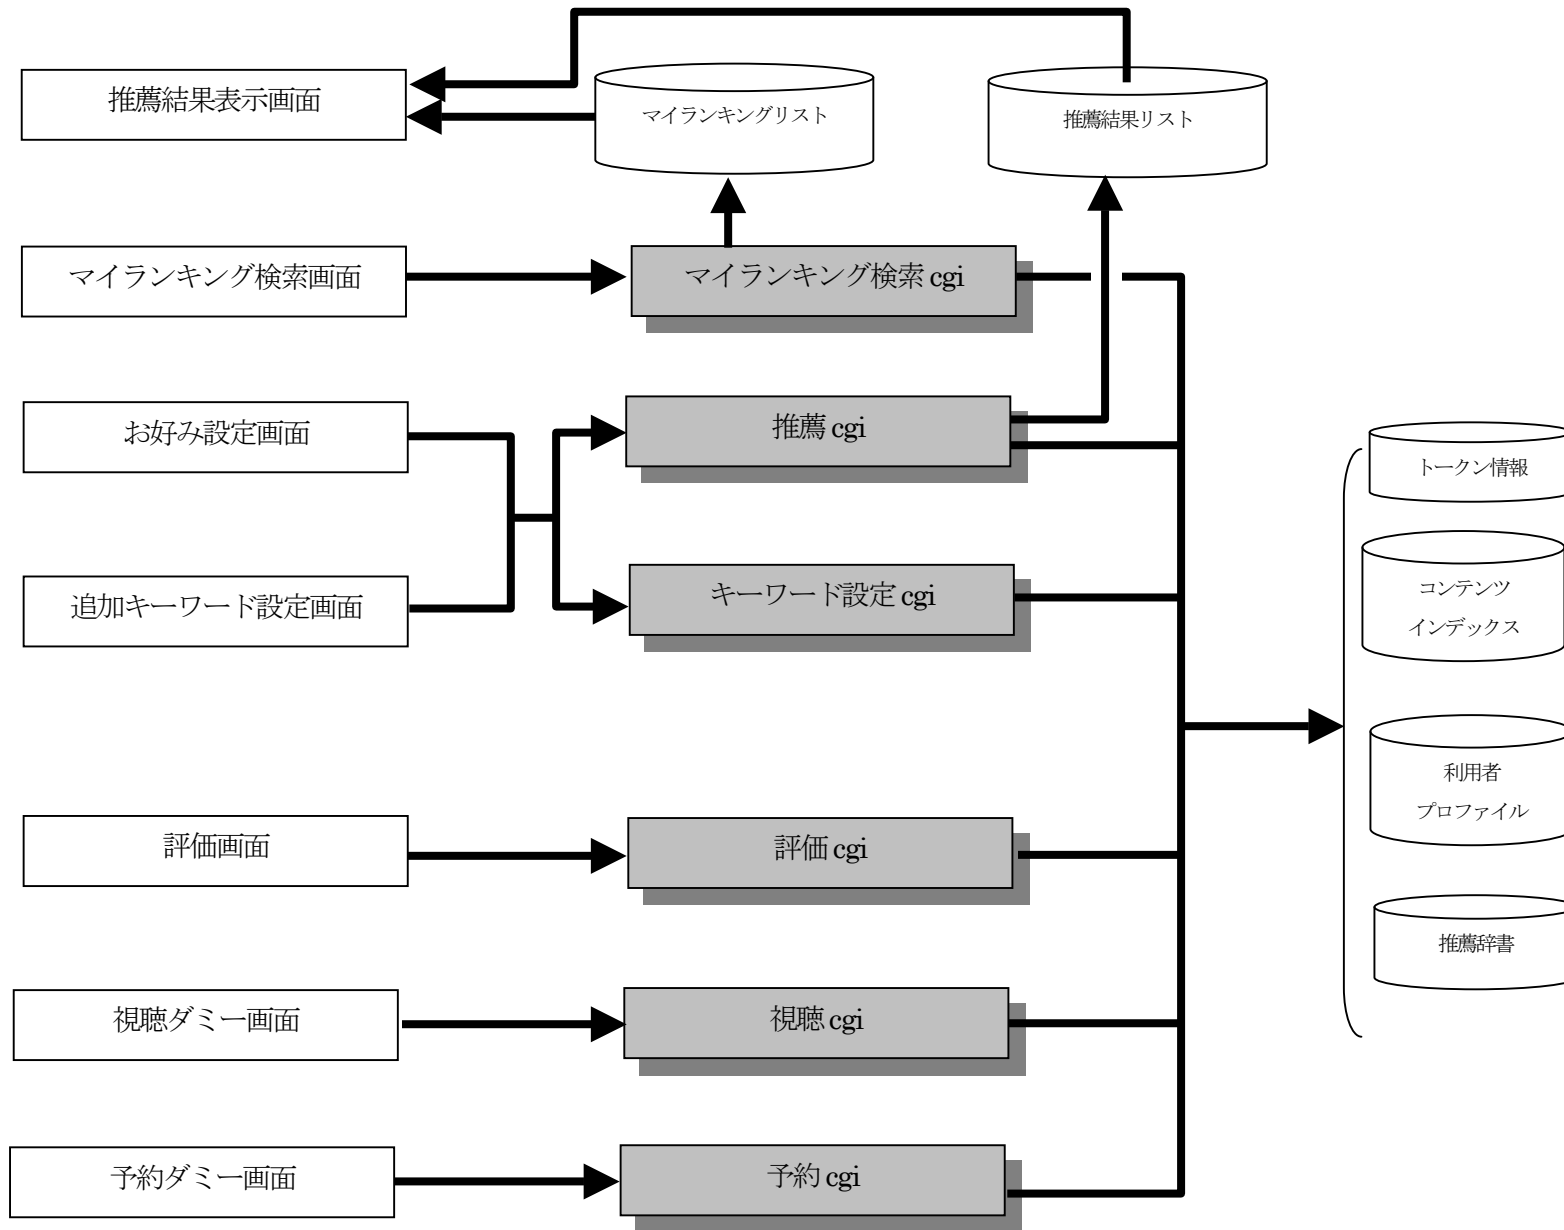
推薦結果表示画面

マイランキングリスト

推薦結果リスト

マイランキング検索画面

マイランキング検索 cgi

お好み設定画面

推薦 cgi

追加キーワード設定画面

キーワード設定 cgi

トークン情報

コンテンツ
インデックス

利用者
プロファイル

推薦辞書

評価画面

評価 cgi

視聴ダミー画面

視聴 cgi

予約ダミー画面

予約 cgi